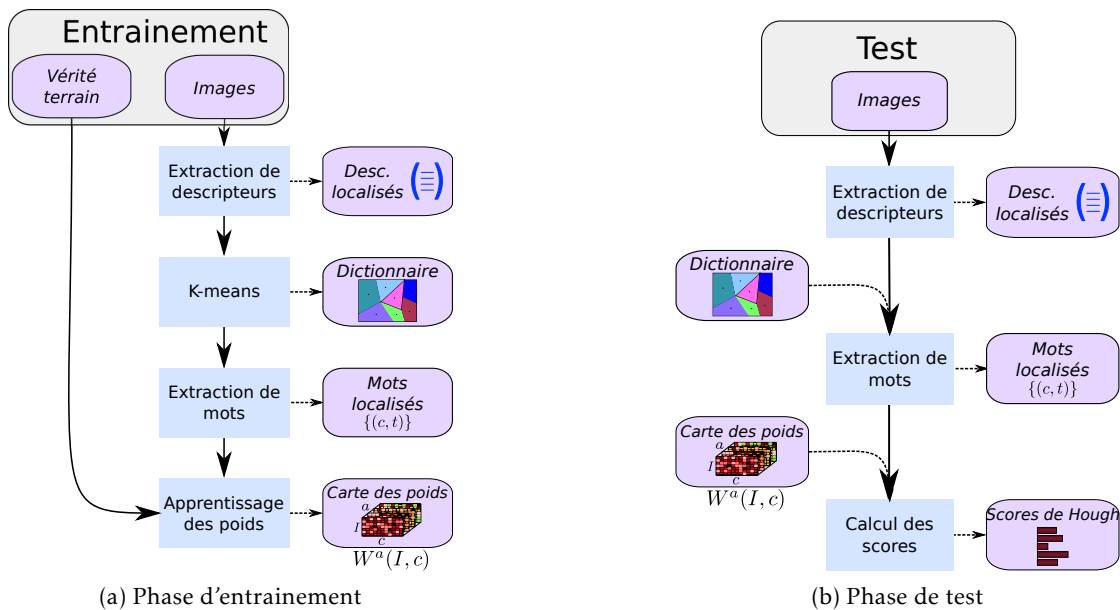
Entrainement

Vérité terrain

Images

Extraction de descripteurs

Desc. localisés

K-means

Dictionnaire

Extraction de mots

Mots localisés
$\{(c,t)\}$

Apprentissage des poids

Carte des poids
$a$
$I$
$c$
$W^a(I,c)$

(a) Phase d'entrainement

Test

Images

Extraction de descripteurs

Desc. localisés

Dictionnaire

Extraction de mots

Mots localisés
$\{(c,t)\}$

Carte des poids
$a$
$I$
$c$
$W^a(I,c)$

Calcul des scores

Scores de Hough

(b) Phase de test